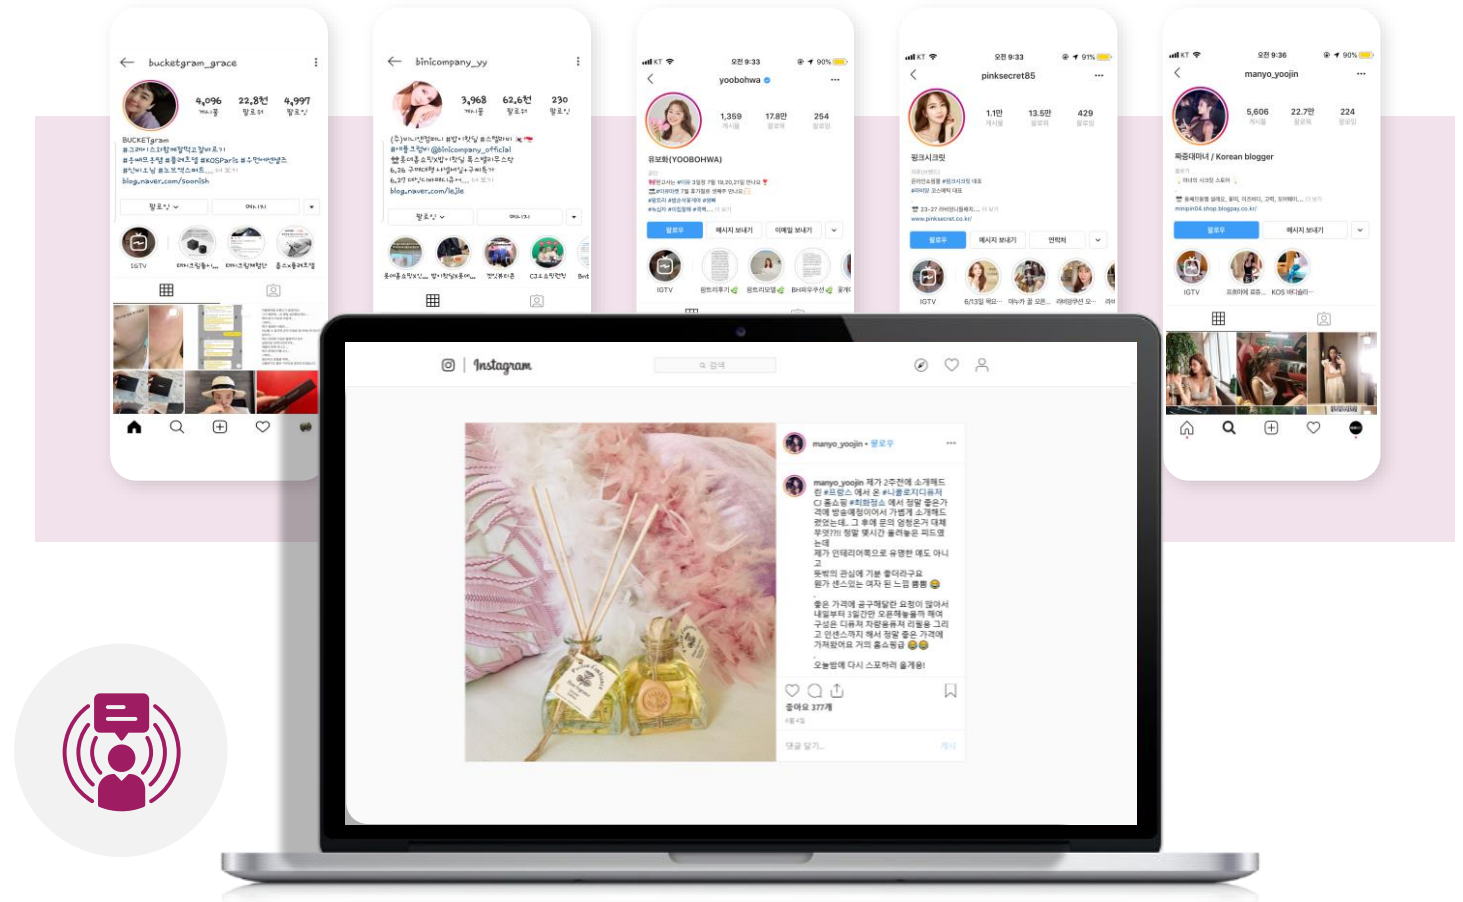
bucketgram_grace

4,096 게시물 22.8천 팔로워 4,997 팔로잉

BUCKETgram

blog.naver.com/soonlsh

팔로잉 메시지

IGTV

binicompany_yy

3,968 게시물 62.6천 팔로워 230 팔로잉

blog.naver.com/lejle

팔로잉 메시지

오전 9:33

yoobohwa

1,359 게시물 17.8만 팔로워 254 팔로잉

유보화(YOOBOHWA)

팔로우 메시지 보내기 이메일 보내기

IGTV

KT 오전 9:33 91%

pinksecret85

1.1만 게시물 13.5만 팔로워 429 팔로잉

핑크시크릿

www.pinksecret.co.kr/

팔로우 메시지 보내기 연락처

IGTV

KT 오전 9:36 90%

manyo_yoojin

5,606 게시물 22.7만 팔로워 224 팔로잉

짜증대마녀 / Korean blogger

팔로우 메시지 보내기

IGTV KOS 바디슬리

Instagram

검색

manyo_yoojin • 팔로우

manyo_yoojin 제가 2주전에 소개해드린 #프랑스 에서 온 #니콜로지디퓨저 CJ 홈쇼핑 #최화정쇼 에서 정말 좋은가격에 방송예정이어서 가볍게 소개해드렸었는데.. 그 후에 문의 엄청온거 대체 무엇?!! 정말 몇시간 올려놓은 피드였는데
제가 인테리어쪽으로 유명한 애도 아니고
뭇벗의 관심에 기분 좋더라구요
뭔가 센스있는 여자 된 느낌 룸룸

좋은 가격에 공구해달란 요청이 많아서 내일부터 3일간만 오픈해볼까 해여
구성은 디퓨저 자량용퓨저 리필용 그리고 인센스까지 해서 정말 좋은 가격에 가져왔어요 거의 홈스핑급
오늘밤에 다시 스포하러 올게용!

좋아요 377개

댓글 달기... 게시